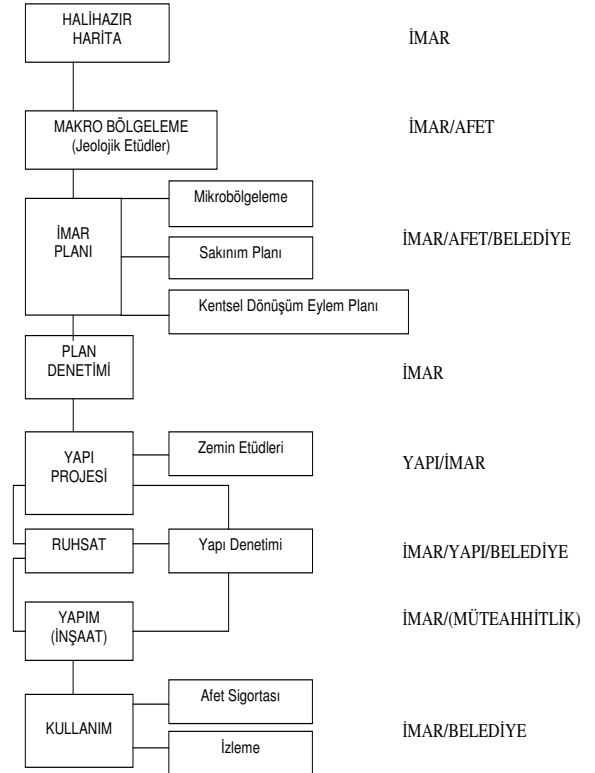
HALİHAZIR HARİTA

İMAR

MAKRO BÖLGELEME (Jeolojik Etüdler)

İMAR/AFET

İMAR PLANI

Mikrobölgeleme

Sakınım Planı

Kentsel Dönüşüm Eylem Planı

İMAR/AFET/BELEDİYE

PLAN DENETİMİ

İMAR

YAPI PROJESİ

Zemin Etüdleri

YAPI/İMAR

RUHSAT

Yapı Denetimi

İMAR/YAPI/BELEDİYE

YAPIM (İNŞAAT)

İMAR/(MÜTEAHHİTLİK)

KULLANIM

Afet Sigortası

İzleme

İMAR/BELEDİYE